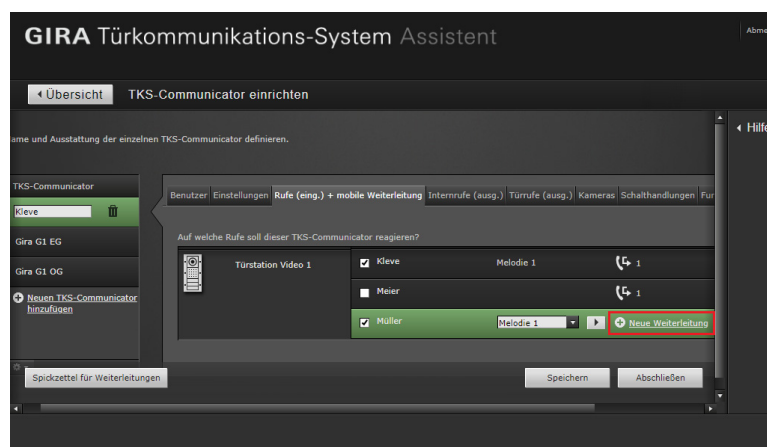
GIRA Türkommunikations-System Assistent

Abme

Übersicht TKS-Communicator einrichten

ame und Ausstattung der einzelnen TKS-Communicator definieren.

Hilfe

TKS-Communicator

Kleve

Gira G1 EG

Gira G1 OG

Neuen TKS-Communicator hinzufügen

Benutzer Einstellungen Rufe (eing.) + mobile Weiterleitung Internrufe (ausg.) Türrufe (ausg.) Kameras Schalthandlungen Fur

Auf welche Rufe soll dieser TKS-Communicator reagieren?

Türstation Video 1

Kleve Melodie 1 1

Meier 1

Müller Melodie 1 Neue Weiterleitung

Spickzettel für Weiterleitungen

Speichern

Abschließen